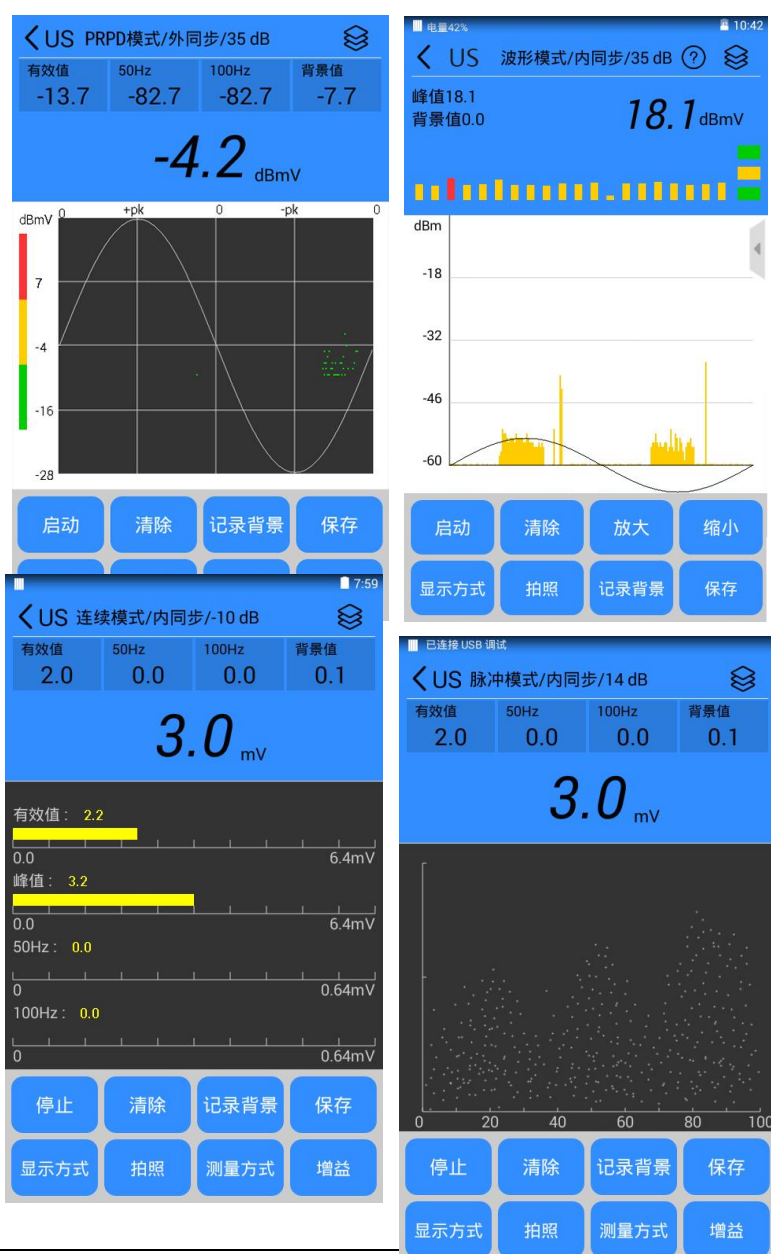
US PRPD模式/外同步/35 dB

| 有效值 | 50Hz | 100Hz | 背景值 |
|---|---|---|---|
| -13.7 | -82.7 | -82.7 | -7.7 |

-4.2 dBmV

dBmV 0 +pk 0 -pk 0

7
-4
-16
-28

启动 清除 记录背景 保存

电量42% 10:42

US 波形模式/内同步/35 dB ?

峰值18.1
背景值0.0

18.1 dBmV

dBm
-18
-32
-46
-60

启动 清除 放大 缩小
显示方式 拍照 记录背景 保存

7:59

US 连续模式/内同步/-10 dB

| 有效值 | 50Hz | 100Hz | 背景值 |
|---|---|---|---|
| 2.0 | 0.0 | 0.0 | 0.1 |

3.0 mV

有效值： 2.2
0.0 6.4mV
峰值： 3.2
0.0 6.4mV
50Hz： 0.0
0 0.64mV
100Hz： 0.0
0 0.64mV

停止 清除 记录背景 保存
显示方式 拍照 测量方式 增益

已连接 USB 调试

US 脉冲模式/内同步/14 dB

| 有效值 | 50Hz | 100Hz | 背景值 |
|---|---|---|---|
| 2.0 | 0.0 | 0.0 | 0.1 |

3.0 mV

0 20 40 60 80 100

停止 清除 记录背景 保存
显示方式 拍照 测量方式 增益